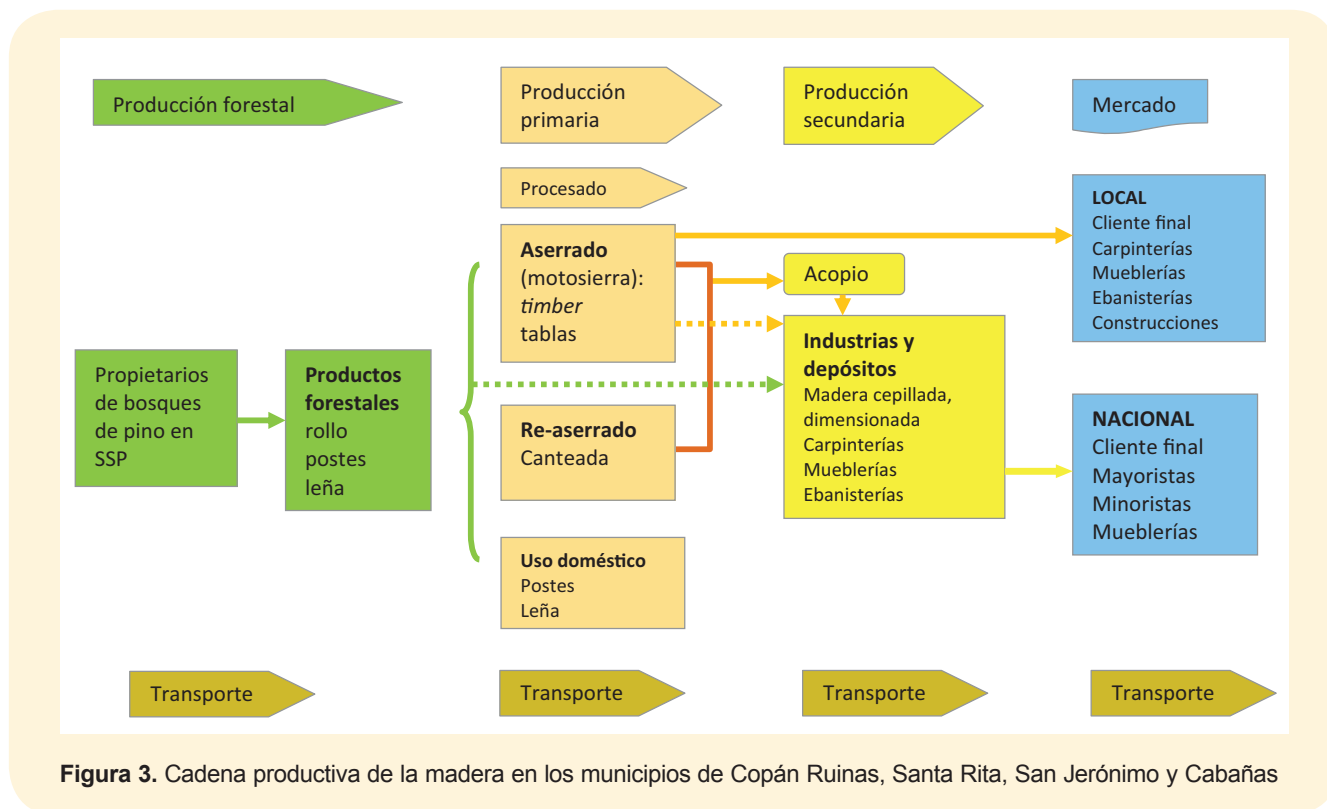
Producción forestal

Producción primaria

Producción secundaria

Mercado

Procesado

LOCAL
Cliente final
Carpinterías
Mueblerías
Ebanisterías
Construcciones

Aserrado (motosierra): *timber* tablas

Acopio

Industrias y depósitos
Madera cepillada, dimensionada
Carpinterías
Mueblerías
Ebanisterías

Propietarios de bosques de pino en SSP

Productos forestales
rollo
postes
leña

Re-aserrado
Canteada

NACIONAL
Cliente final
Mayoristas
Minoristas
Mueblerías

Uso doméstico
Postes
Leña

Transporte

Transporte

Transporte

Transporte

**Figura 3.** Cadena productiva de la madera en los municipios de Copán Ruinas, Santa Rita, San Jerónimo y Cabañas